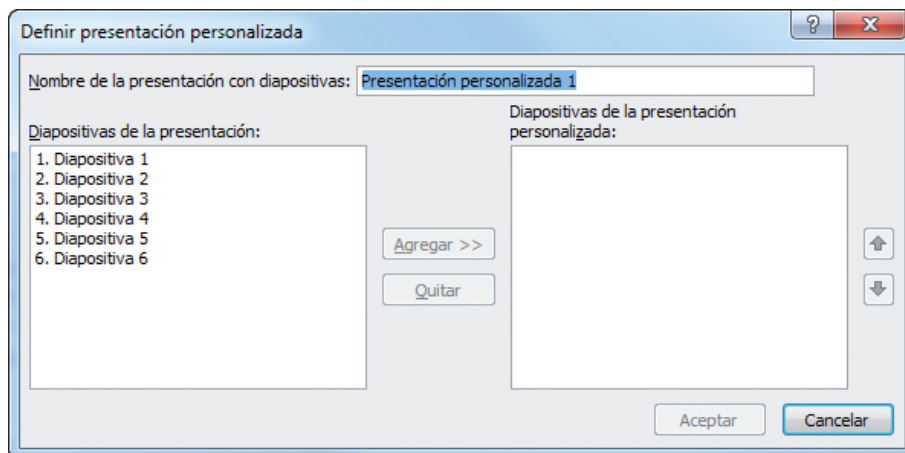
Definir presentación personalizada

?

X

Nombre de la presentación con diapositivas: Presentación personalizada 1

Diapositivas de la presentación:

1. Diapositiva 1
2. Diapositiva 2
3. Diapositiva 3
4. Diapositiva 4
5. Diapositiva 5
6. Diapositiva 6

Agregar >>

Quitar

Diapositivas de la presentación personalizada:

Aceptar

Cancelar